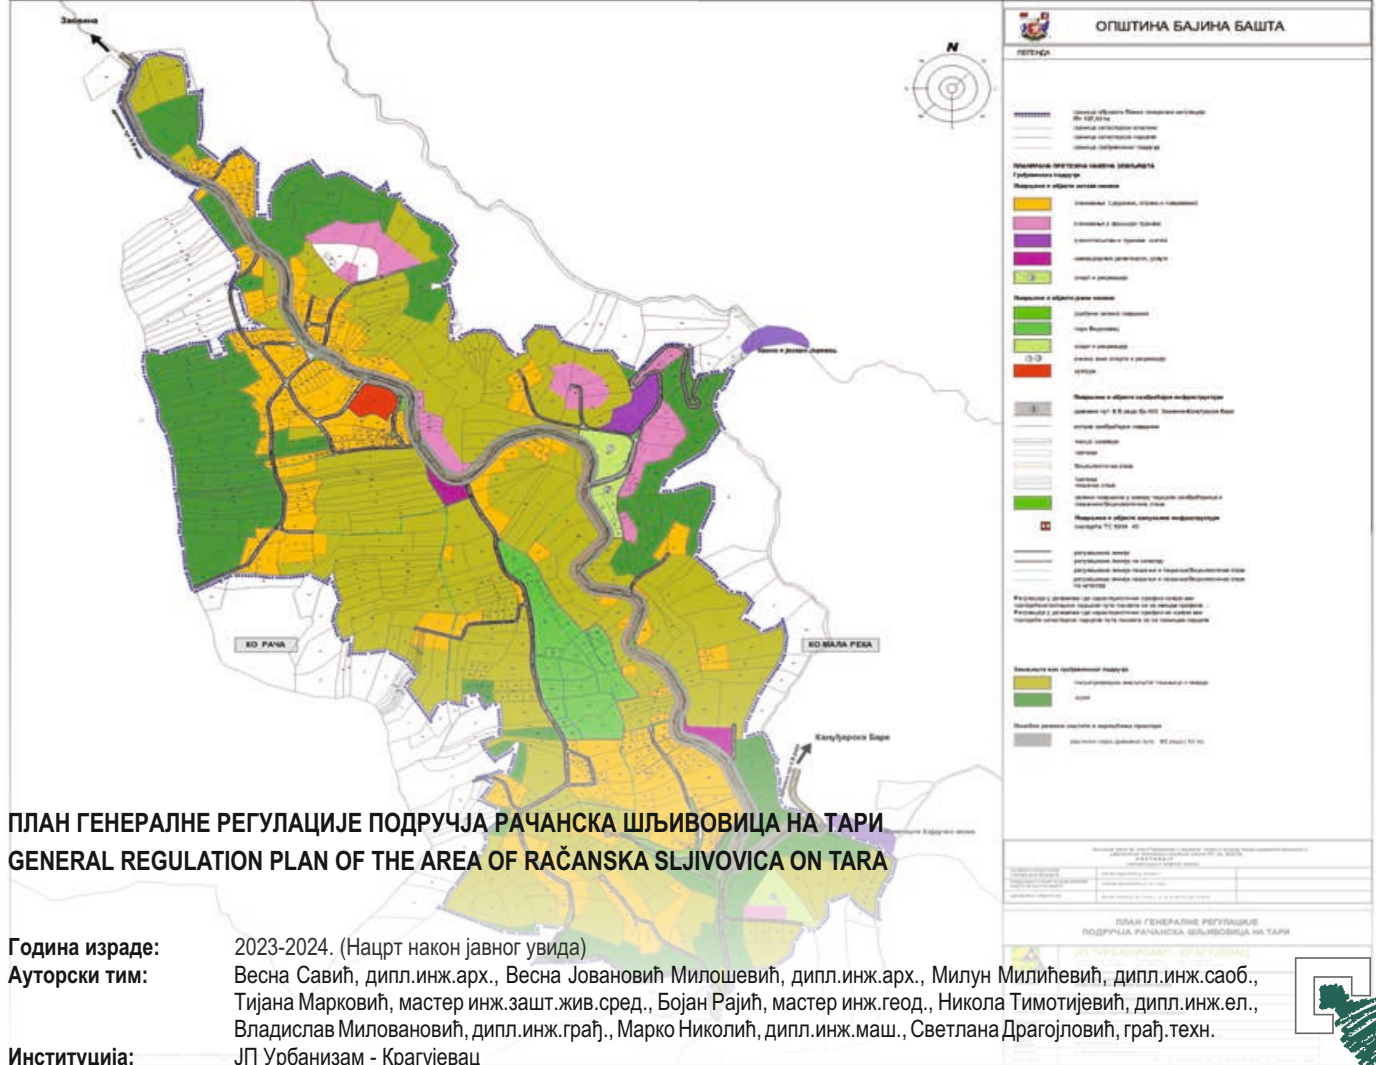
Заовина

N

ОПШТИНА БАЈИНА БАШТА

ЛЕГЕНДА

КО РАЧА

КО МАЛА РЕКА

Калуђерске Баре

ПЛАН ГЕНЕРАЛНЕ РЕГУЛАЦИЈЕ ПОДРУЧЈА РАЧАНСКА ШЉИВОВИЦА НА ТАРИ
GENERAL REGULATION PLAN OF THE AREA OF RAČANSKA SLJIVOVICA ON TARA

ПЛАН ГЕНЕРАЛНЕ РЕГУЛАЦИЈЕ ПОДРУЧЈА РАЧАНСКА ШЉИВОВИЦА НА ТАРИ

Година израде: 2023-2024. (Нацрт након јавног увида)
Ауторски тим: Весна Савић, дипл.инж.арх., Весна Јовановић Милошевић, дипл.инж.арх., Милун Милићевић, дипл.инж.саоб., Тијана Марковић, мастер инж.зашт.жив.сред., Бојан Рајић, мастер инж.геод., Никола Тимотијевић, дипл.инж.ел., Владислав Миловановић, дипл.инж.грађ., Марко Николић, дипл.инж.маш., Светлана Драгојловић, грађ.техн.
Институција: ЈП Урбанизам - Крагујевац